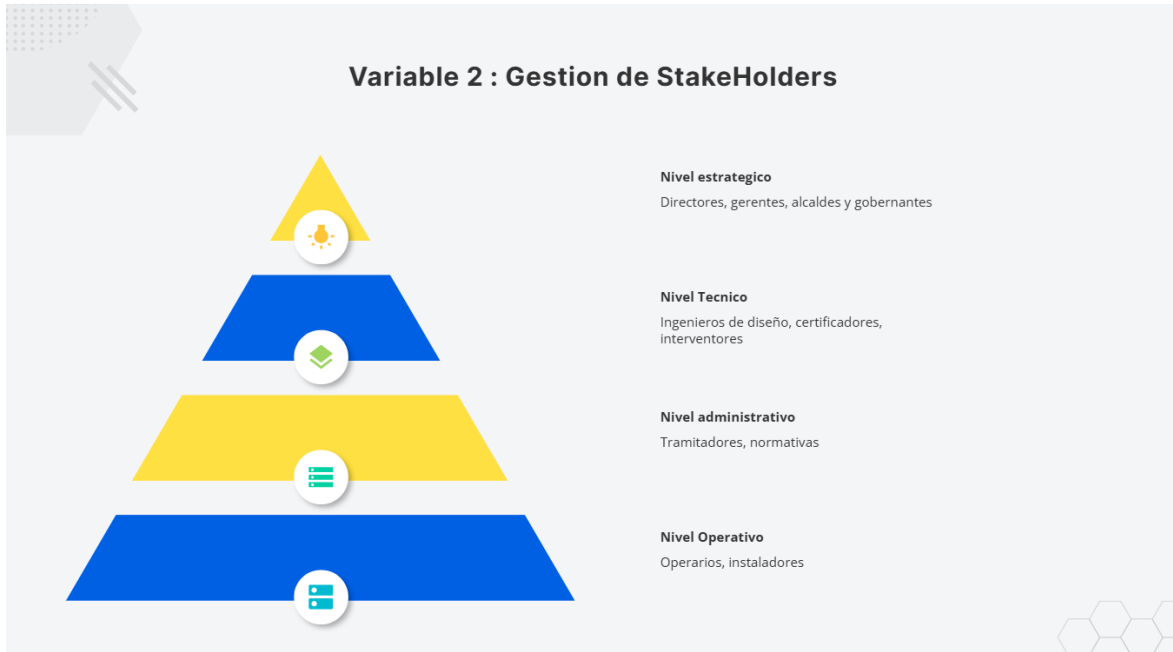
Variable 2 : Gestion de StakeHolders

Nivel estrategico

Directores, gerentes, alcaldes y gobernantes

Nivel Tecnico

Ingenieros de diseño, certificadores, interventores

Nivel administrativo

Tramitadores, normativas

Nivel Operativo

Operarios, instaladores